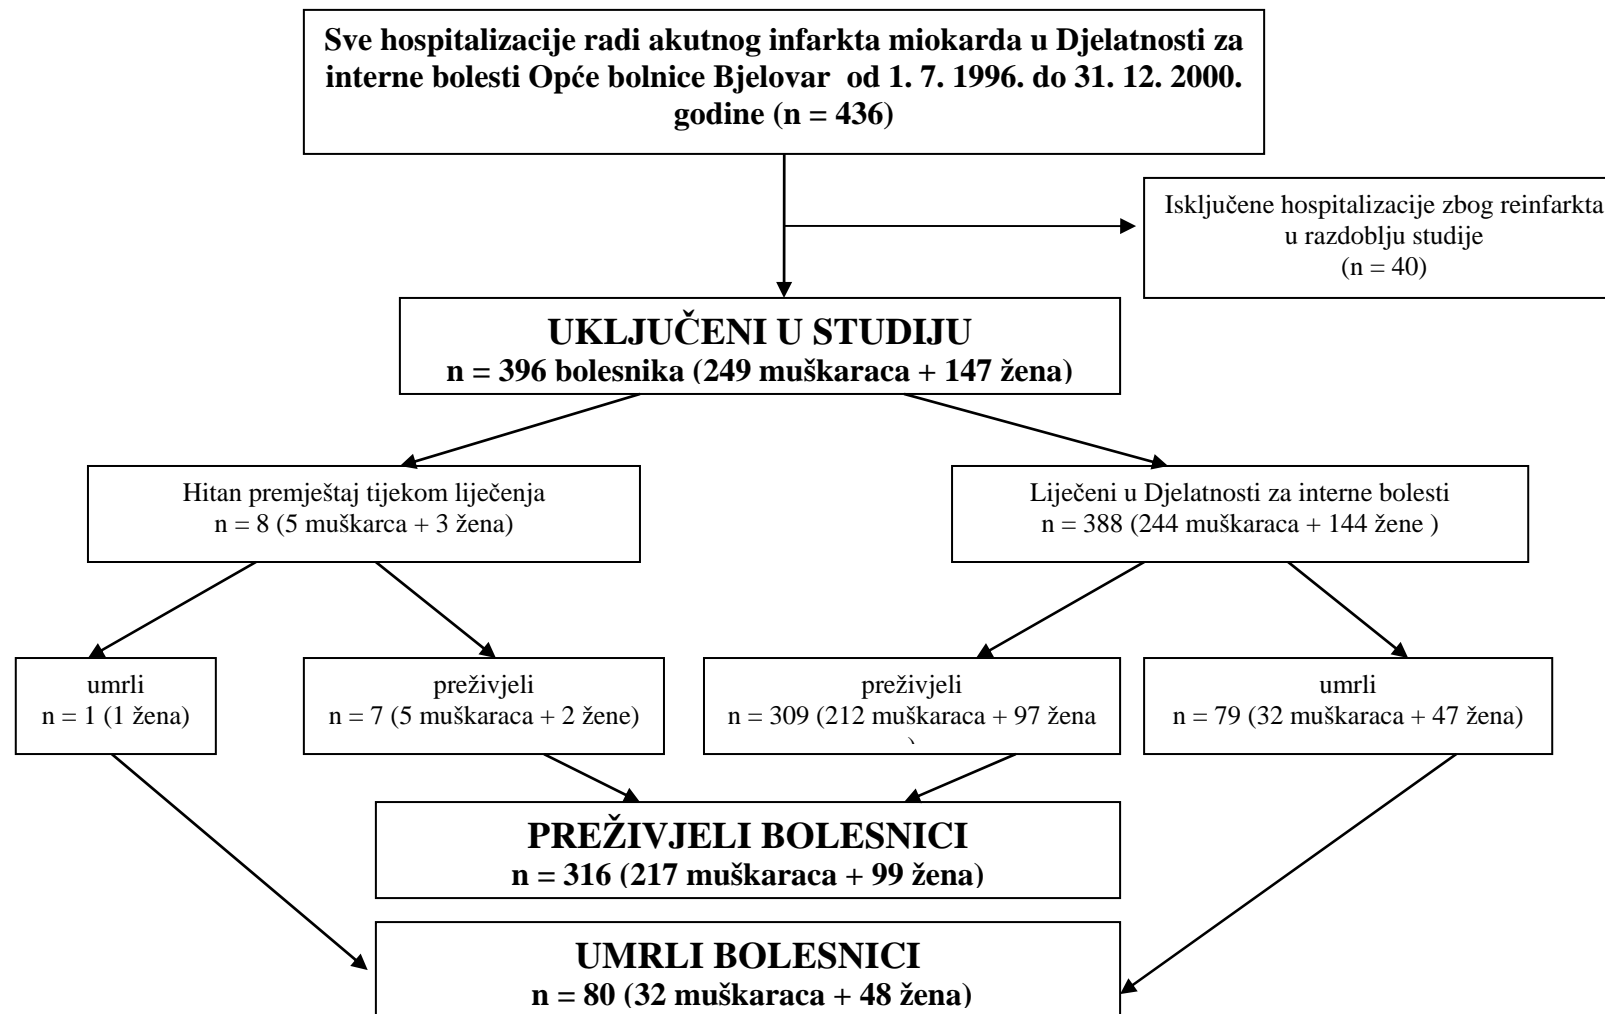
Sve hospitalizacije radi akutnog infarkta miokarda u Djelatnosti za interne bolesti Opće bolnice Bjelovar od 1. 7. 1996. do 31. 12. 2000. godine (n = 436)

Isključene hospitalizacije zbog reinfarkta u razdoblju studije (n = 40)

UKLJUČENI U STUDIJU
n = 396 bolesnika (249 muškaraca + 147 žena)

Hitan premještaj tijekom liječenja
n = 8 (5 muškarca + 3 žena)

Liječeni u Djelatnosti za interne bolesti
n = 388 (244 muškaraca + 144 žene )

umrli
n = 1 (1 žena)

preživjeli
n = 7 (5 muškaraca + 2 žene)

preživjeli
n = 309 (212 muškaraca + 97 žena
`

umrli
n = 79 (32 muškaraca + 47 žena)

PREŽIVJELI BOLESNICI
n = 316 (217 muškaraca + 99 žena)

UMRLI BOLESNICI
n = 80 (32 muškaraca + 48 žena)